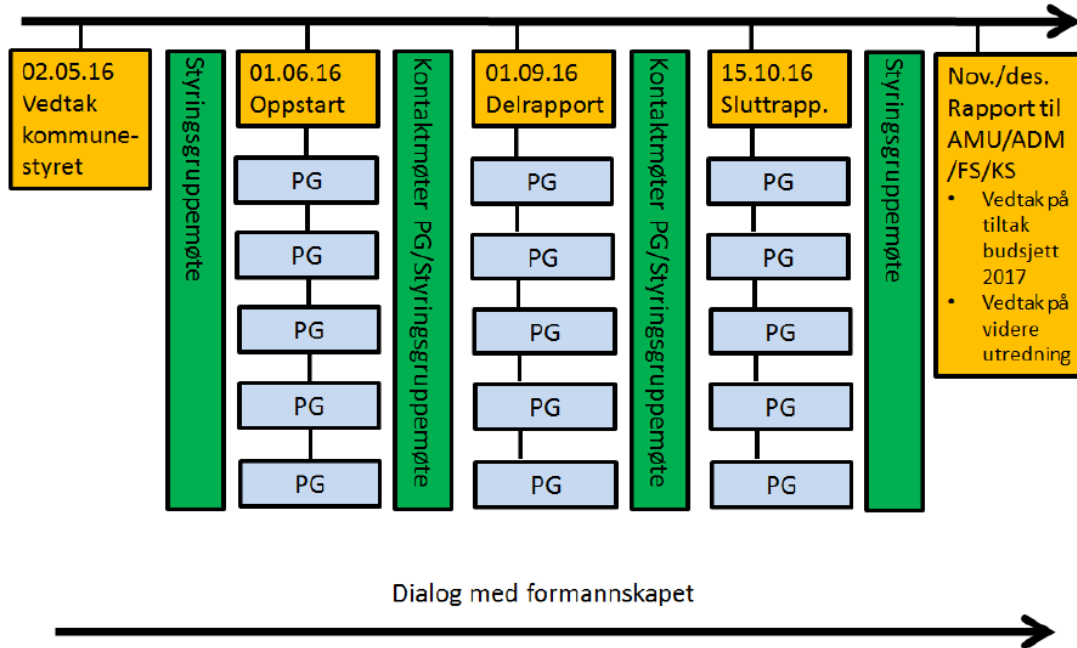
02.05.16
Vedtak kommunestyret

Styringsgruppemøte

01.06.16
Oppstart

PG

PG

PG

PG

PG

Kontaktmøter PG/Styringsgruppemøte

01.09.16
Delrapport

PG

PG

PG

PG

PG

Kontaktmøter PG/Styringsgruppemøte

15.10.16
Sluttrapp.

PG

PG

PG

PG

PG

Styringsgruppemøte

Nov./des.
Rapport til AMU/ADM /FS/KS
• Vedtak på tiltak budsjett 2017
• Vedtak på videre utredning

Dialog med formannskapet